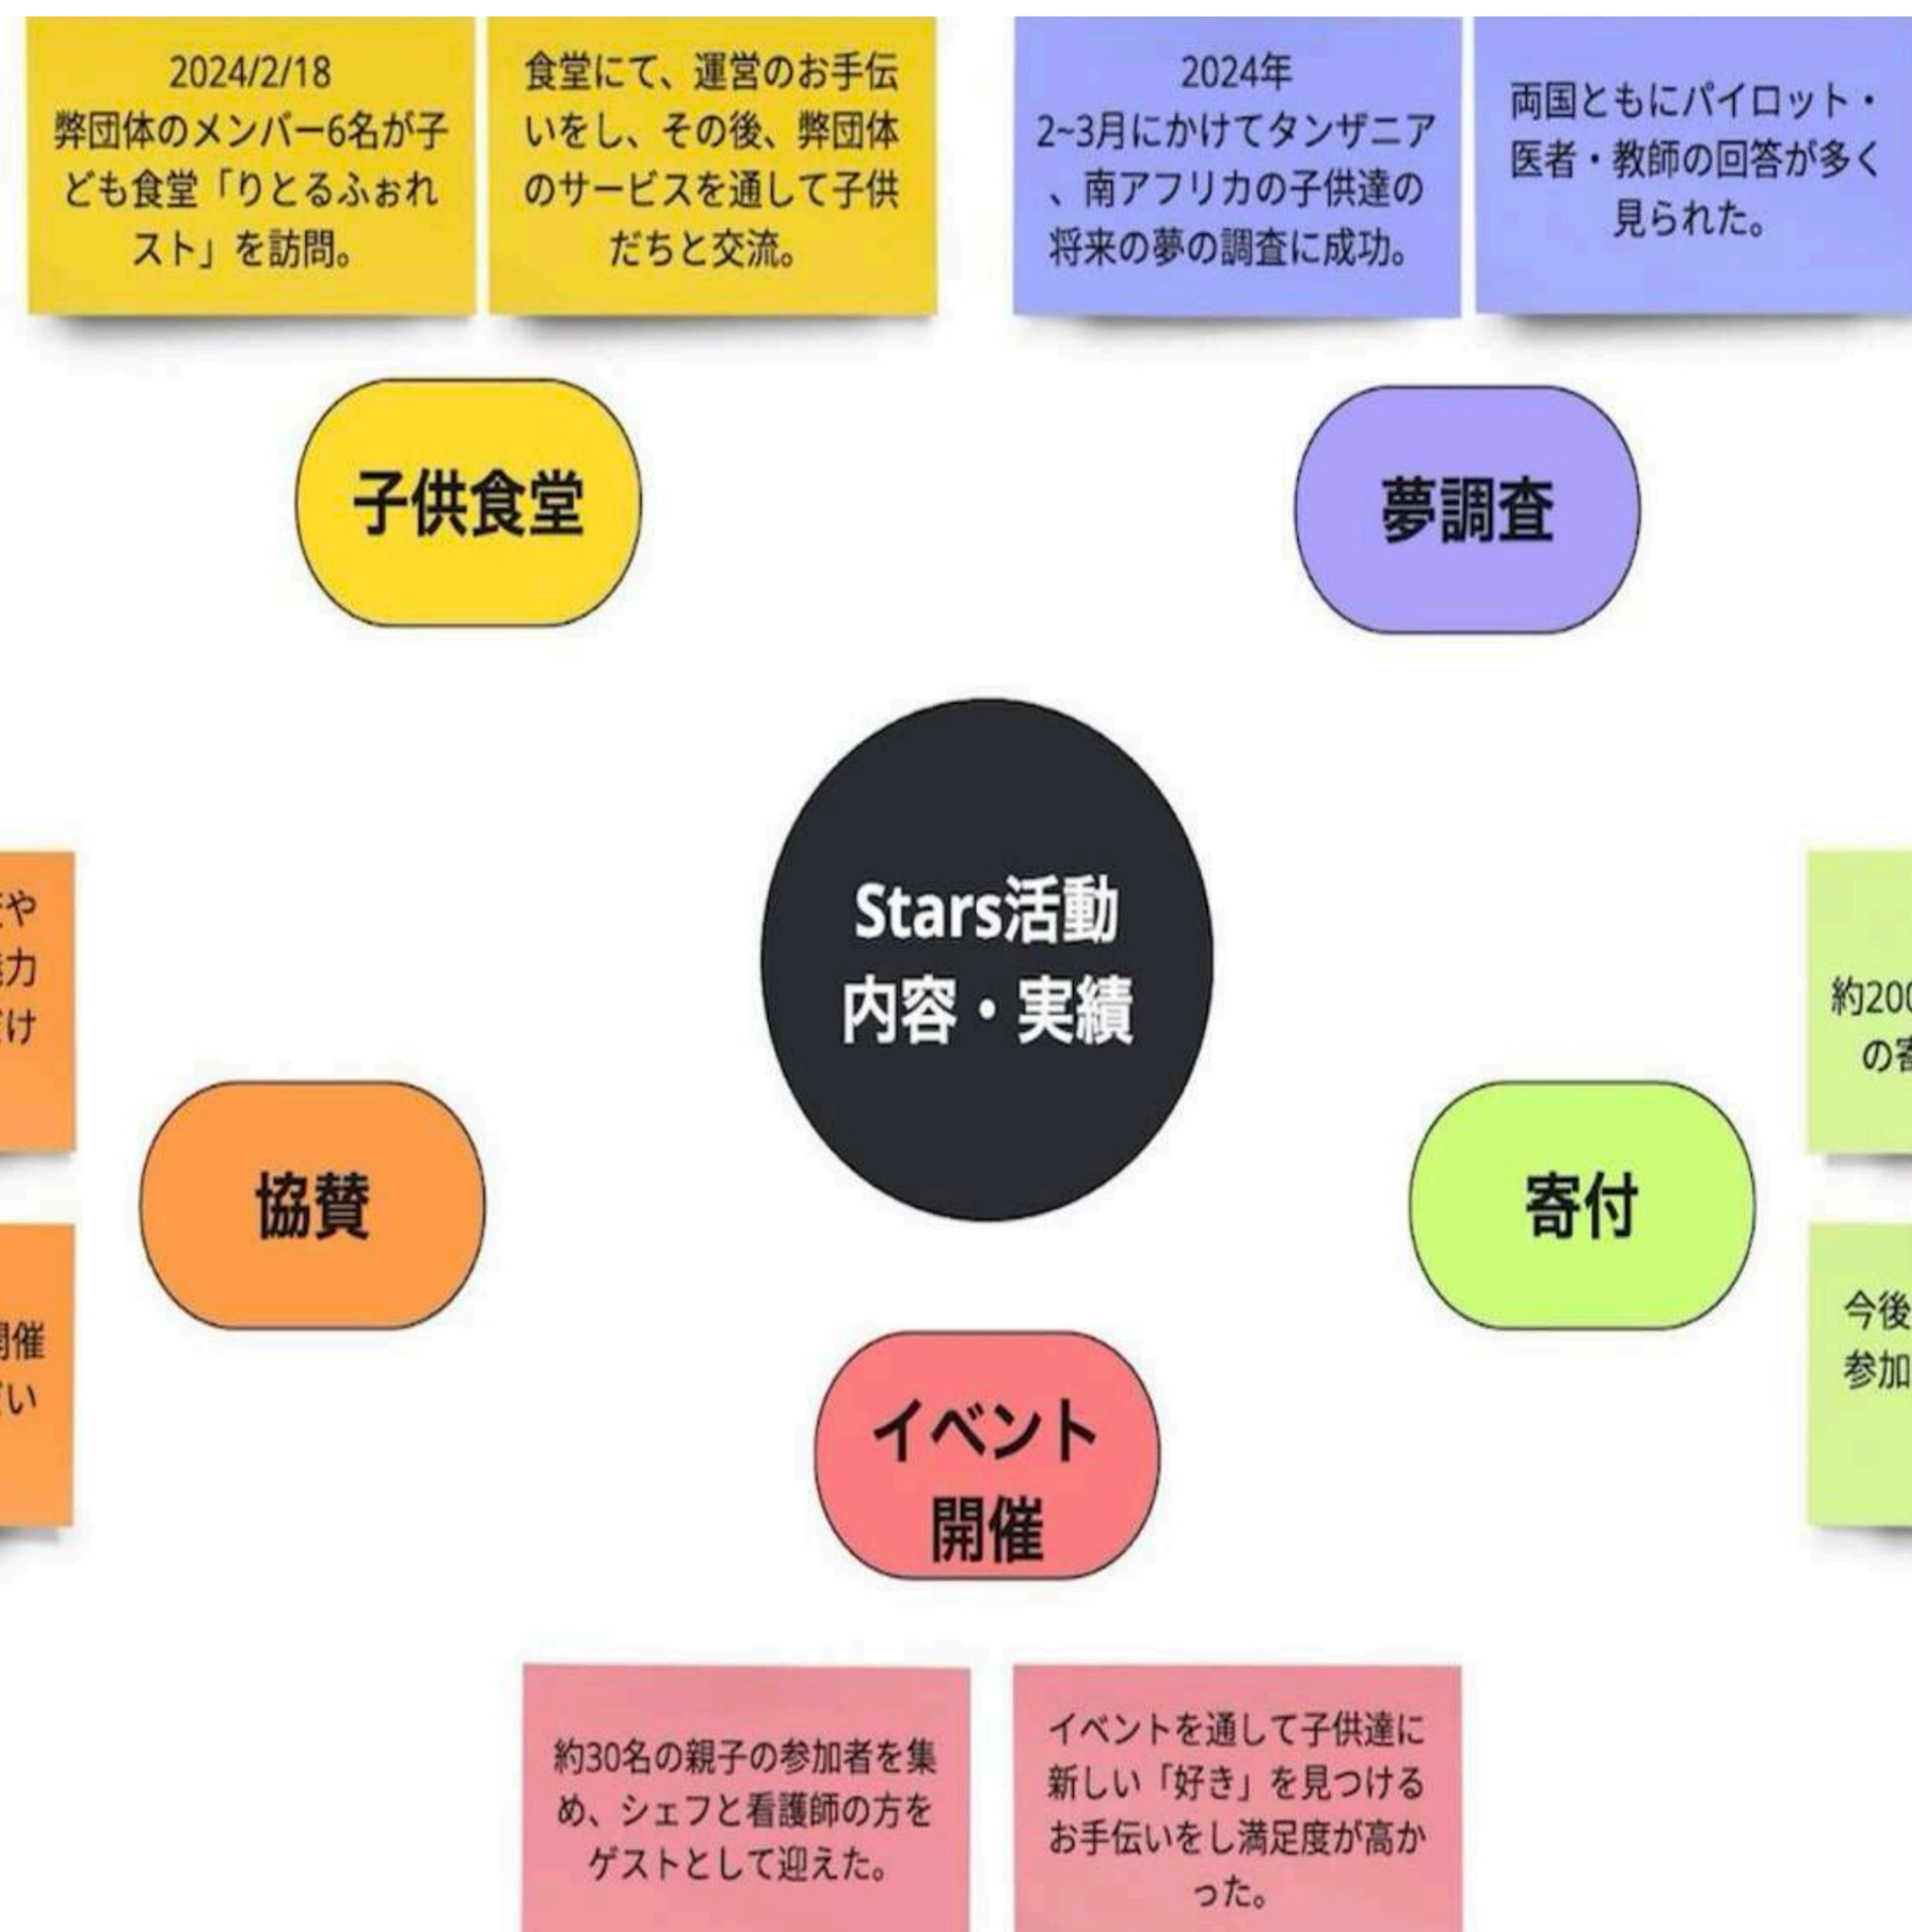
2024/2/18
弊団体のメンバー6名が子ども食堂「りとるふぉれスト」を訪問。

食堂にて、運営のお手伝いをし、その後、弊団体のサービスを通して子供だちと交流。

2024年
2~3月にかけてタンザニア、南アフリカの子供達の将来の夢の調査に成功。

両国ともにパイロット・医者・教師の回答が多く見られた。

子供食堂

夢調査

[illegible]や
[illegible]力
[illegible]け

Stars活動
内容・実績

約200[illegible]
の寄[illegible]

協賛

寄付

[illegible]開催
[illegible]い

今後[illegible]
参加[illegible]

イベント
開催

約30名の親子の参加者を集め、シェフと看護師の方をゲストとして迎えた。

イベントを通して子供達に新しい「好き」を見つけるお手伝いをし満足度が高かった。